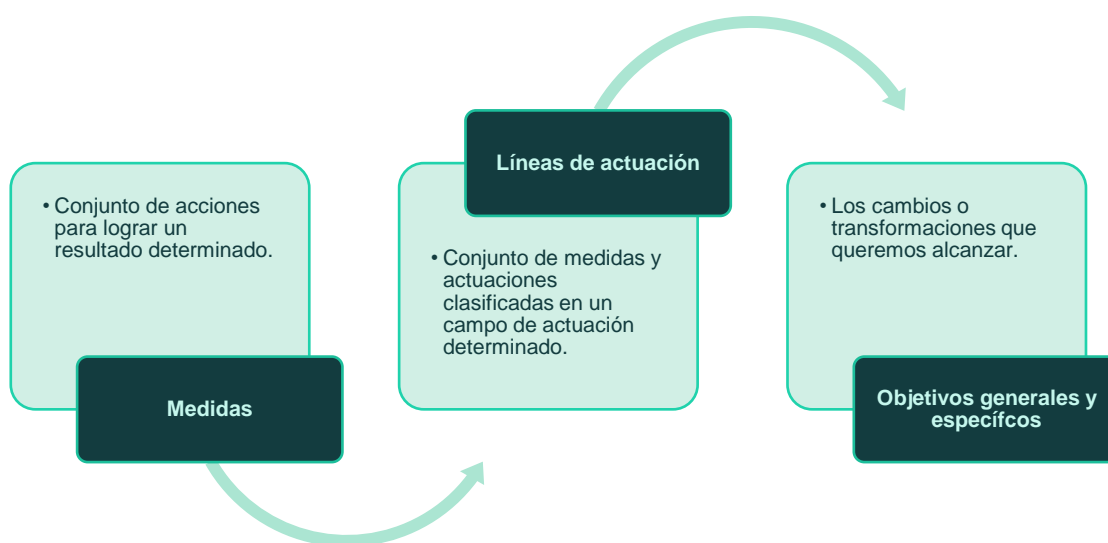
• Conjunto de acciones para lograr un resultado determinado.

Medidas

Líneas de actuación

• Conjunto de medidas y actuaciones clasificadas en un campo de actuación determinado.

• Los cambios o transformaciones que queremos alcanzar.

Objetivos generales y especifícos